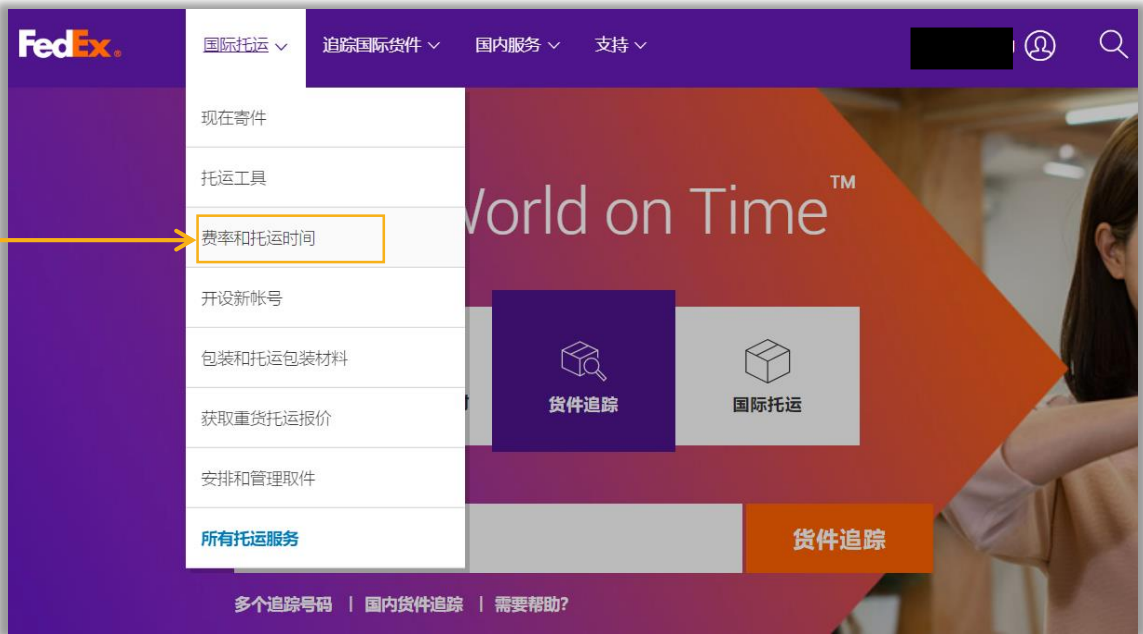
FedEx

国际托运 ∨ 追踪国际货件 ∨ 国内服务 ∨ 支持 ∨

现在寄件

托运工具

费率和托运时间

开设新帐号

包装和托运包装材料

获取重货托运报价

安排和管理取件

所有托运服务

World on Time™

货件追踪

国际托运

货件追踪

多个追踪号码 | 国内货件追踪 | 需要帮助?